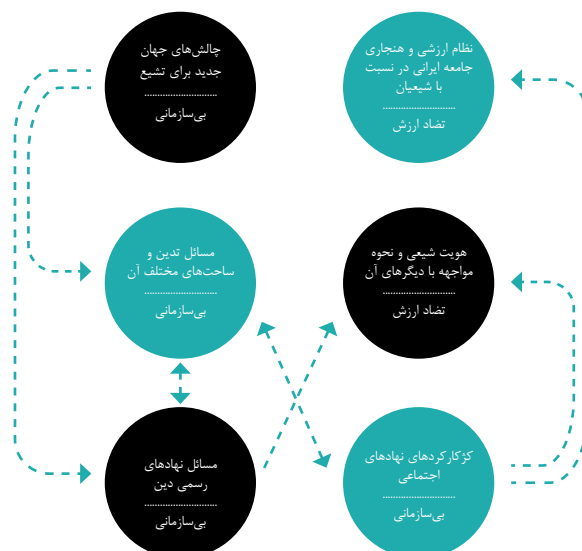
چالش‌های جهان جدید برای تشیع
بی‌سازمانی

نظام ارزشی و هنجاری جامعه ایرانی در نسبت با شیعیان
تضاد ارزش

مسائل تدین و ساحت‌های مختلف آن
بی‌سازمانی

هویت شیعی و نحوه مواجهه با دیگرهای آن
تضاد ارزش

مسائل نهادهای رسمی دین
بی‌سازمانی

کژکارکردهای نهادهای اجتماعی
بی‌سازمانی